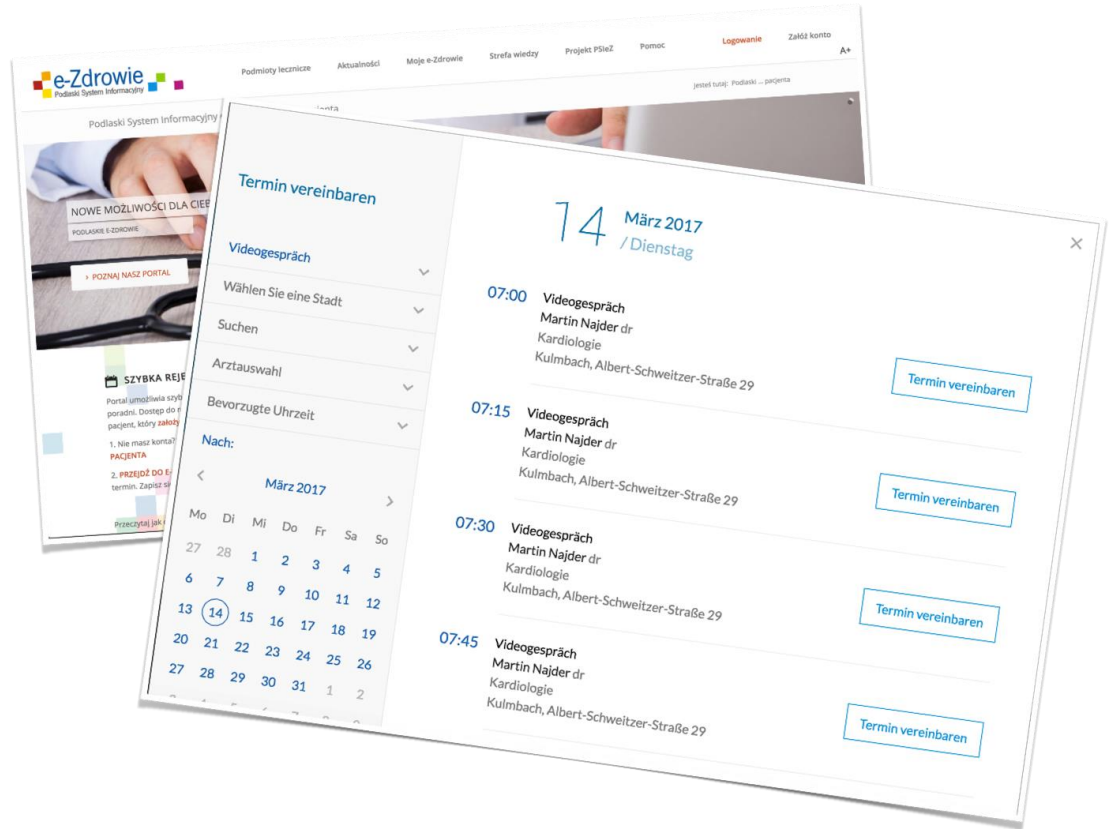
e-Zdrowie
Podlaski System Informacyjny

Podmioty lecznicze Aktualności Moje e-Zdrowie Strefa wiedzy Projekt PSIeZ Pomoc Logowanie Załóż konto A+

Jesteś tutaj: Podlaski ... pacjenta

Podlaski System Informacyjny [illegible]

NOWE MOŻLIWOŚCI DLA CIEB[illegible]
PODLASKIE E-ZDROWIE
› POZNAJ NASZ PORTAL

SZYBKA REJE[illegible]
Portal umożliwia szyb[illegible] poradni. Dostęp do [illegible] pacjent, który załóż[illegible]
1. Nie masz konta? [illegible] PACJENTA
2. PRZEJDŹ DO E-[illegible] termin. Zapisz si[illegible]
Przeczytaj jak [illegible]

Termin vereinbaren

Videogespräch
Wählen Sie eine Stadt
Suchen
Arztauswahl
Bevorzugte Uhrzeit
Nach:

‹ März 2017 ›

| Mo | Di | Mi | Do | Fr | Sa | So |
|---|---|---|---|---|---|---|
| 27 | 28 | 1 | 2 | 3 | 4 | 5 |
| 6 | 7 | 8 | 9 | 10 | 11 | 12 |
| 13 | 14 | 15 | 16 | 17 | 18 | 19 |
| 20 | 21 | 22 | 23 | 24 | 25 | 26 |
| 27 | 28 | 29 | 30 | 31 | 1 | 2 |

14 März 2017 / Dienstag

×

07:00 Videogespräch
Martin Najder dr
Kardiologie
Kulmbach, Albert-Schweitzer-Straße 29
Termin vereinbaren

07:15 Videogespräch
Martin Najder dr
Kardiologie
Kulmbach, Albert-Schweitzer-Straße 29
Termin vereinbaren

07:30 Videogespräch
Martin Najder dr
Kardiologie
Kulmbach, Albert-Schweitzer-Straße 29
Termin vereinbaren

07:45 Videogespräch
Martin Najder dr
Kardiologie
Kulmbach, Albert-Schweitzer-Straße 29
Termin vereinbaren